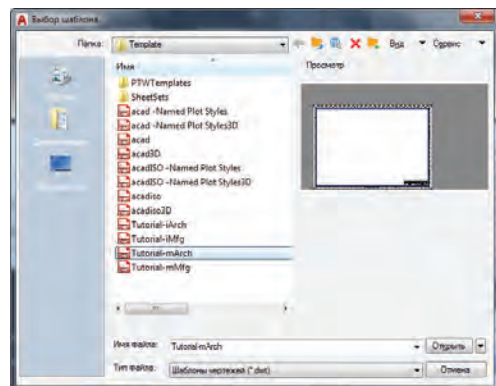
Выбор шаблона

Папка: Template

Вид Сервис

Имя

Просмотр

PTWTemplates
SheetSets
acad -Named Plot Styles
acad -Named Plot Styles3D
acad
acad3D
acadISO -Named Plot Styles
acadISO -Named Plot Styles3D
acadiso
acadiso3D
Tutorial-iArch
Tutorial-iMfg
Tutorial-mArch
Tutorial-mMfg

Имя файла: Tutorial-mArch

Открыть

Тип файла: Шаблоны чертежей (*.dwt)

Отмена